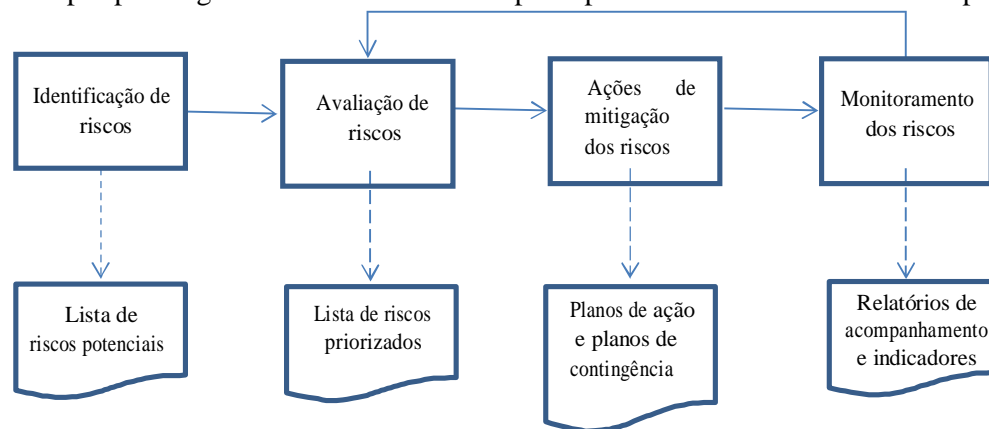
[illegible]

Identificação de riscos

Avaliação de riscos

Ações de mitigação dos riscos

Monitoramento dos riscos

Lista de riscos potenciais

Lista de riscos priorizados

Planos de ação e planos de contingência

Relatórios de acompanhamento e indicadores